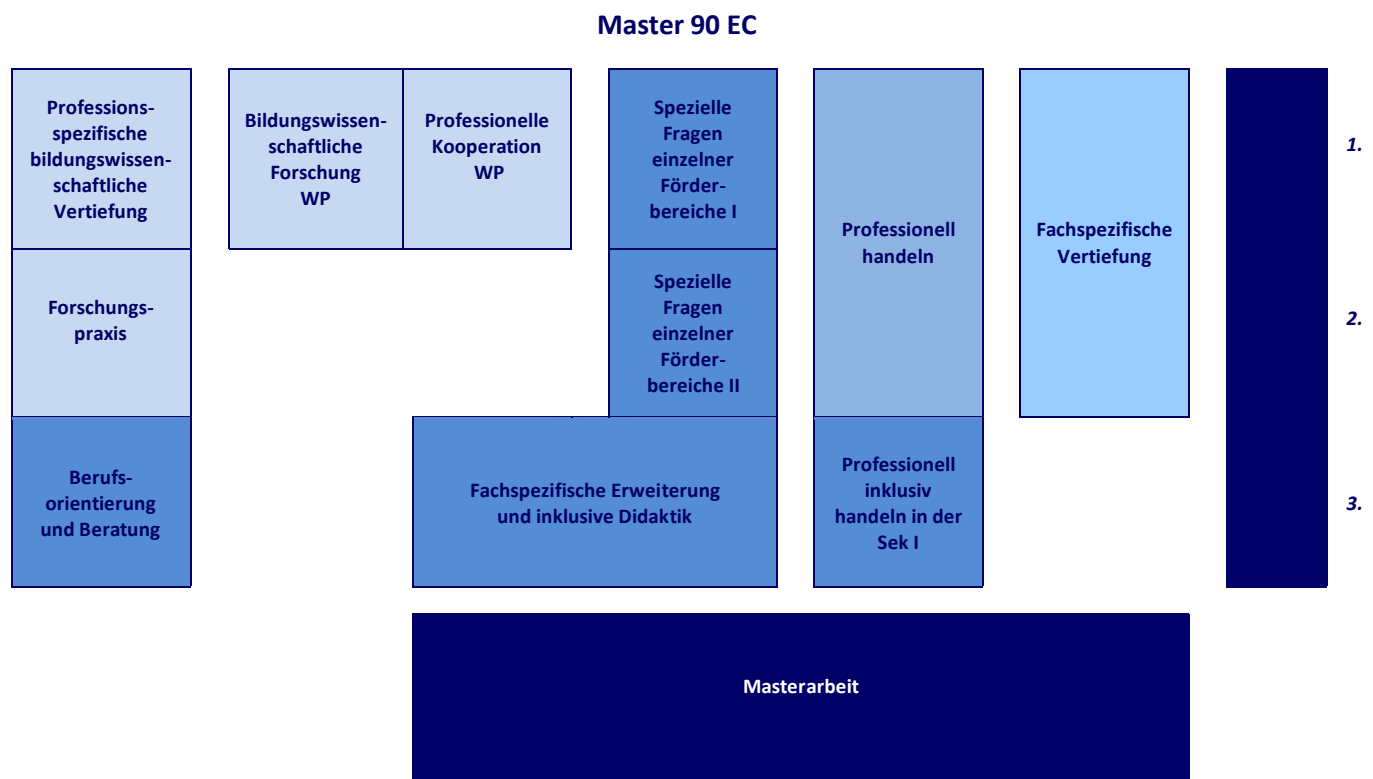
Master 90 EC

Professionsspezifische bildungswissenschaftliche Vertiefung

Forschungspraxis

Berufsorientierung und Beratung

Bildungswissenschaftliche Forschung WP

Professionelle Kooperation WP

Spezielle Fragen einzelner Förderbereiche I

Spezielle Fragen einzelner Förderbereiche II

Fachspezifische Erweiterung und inklusive Didaktik

Professionell handeln

Professionell inklusiv handeln in der Sek I

Fachspezifische Vertiefung

1.

2.

3.

Masterarbeit